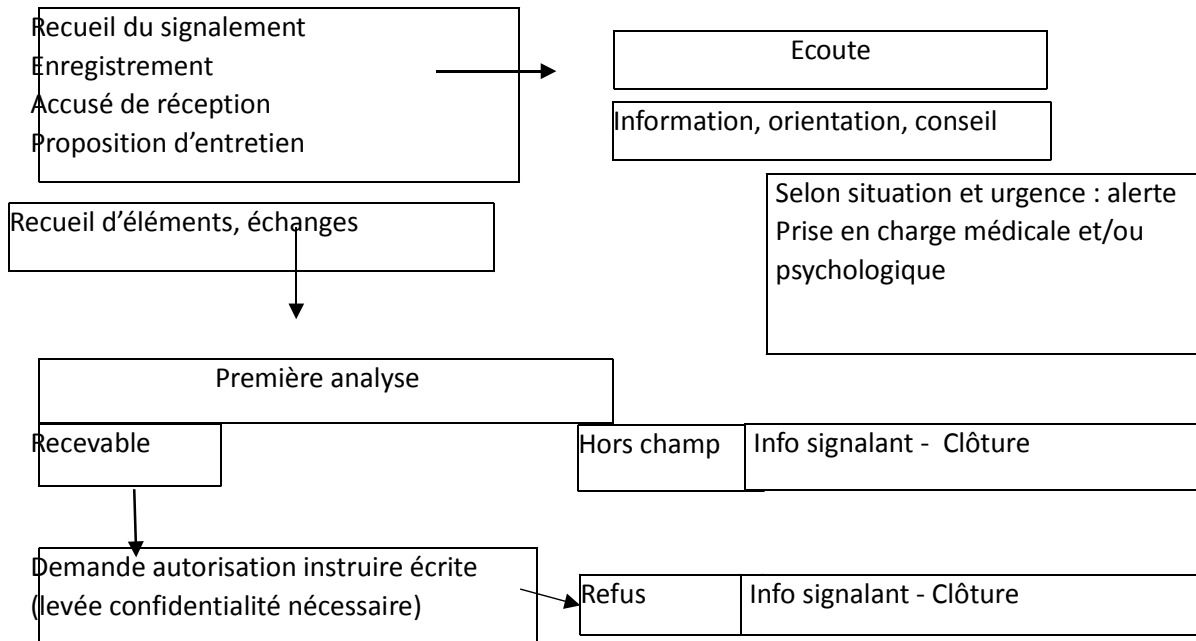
Recueil du signalement
Enregistrement
Accusé de réception
Proposition d'entretien

Ecoute

Information, orientation, conseil

Selon situation et urgence : alerte
Prise en charge médicale et/ou psychologique

Recueil d'éléments, échanges

Première analyse

Recevable

Hors champ

Info signalant - Clôture

Demande autorisation instruire écrite
(levée confidentialité nécessaire)

Refus

Info signalant - Clôture